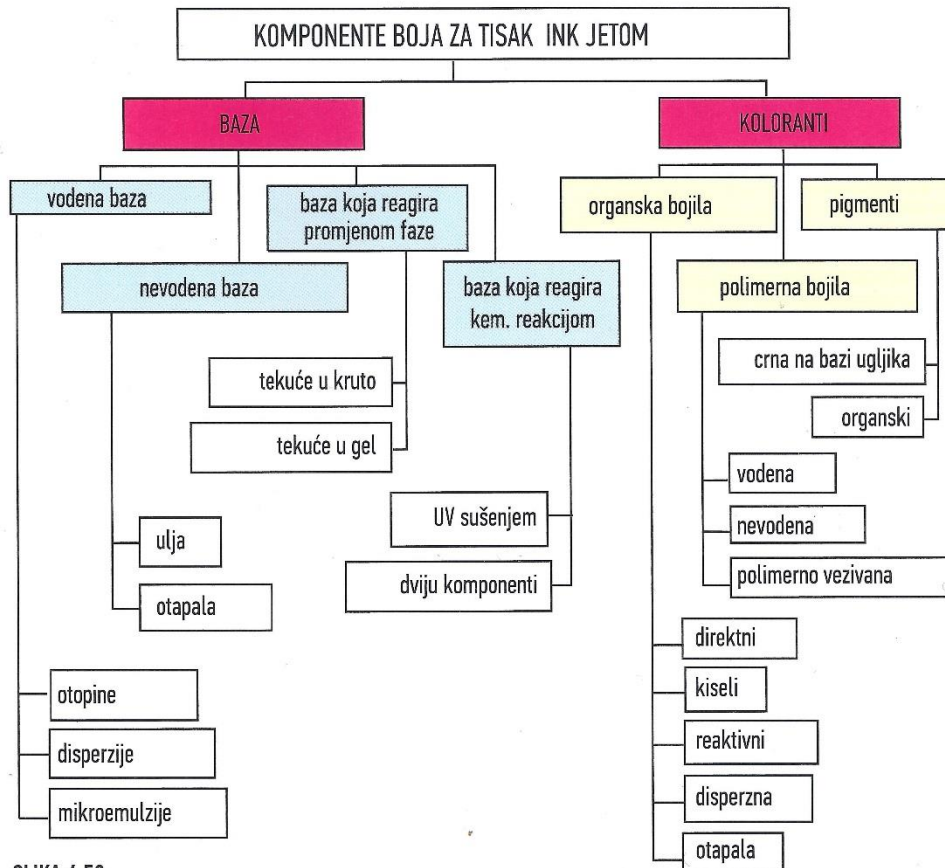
KOMPONENTE BOJA ZA TISAK INK JETOM

BAZA

KOLORANTI

vodena baza

baza koja reagira promjenom faze

nevodena baza

baza koja reagira kem. reakcijom

tekuće u kruto

tekuće u gel

UV sušenjem

dviju komponenti

ulja

otapala

otopine

disperzije

mikroemulzije

organska bojila

pigmenti

polimerna bojila

crna na bazi ugljika

organski

vodena

nevodena

polimerno vezivana

direktni

kiseli

reaktivni

disperzna

otapala

SLIKA 4.58